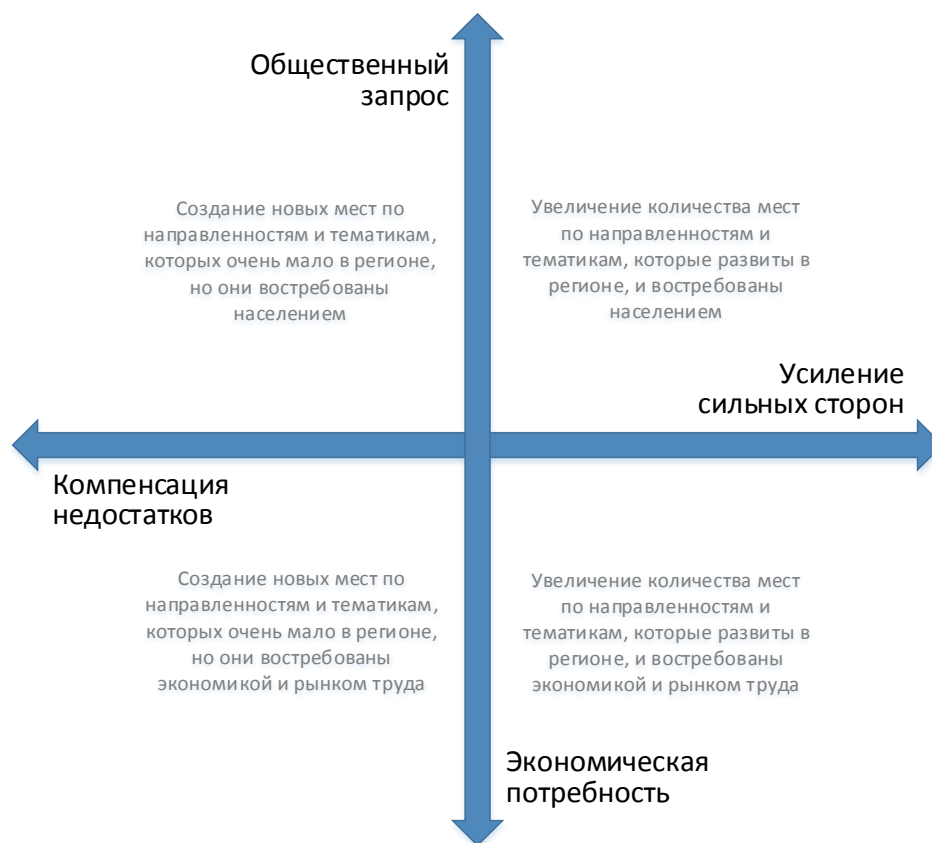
Общественный запрос

Создание новых мест по направленностям и тематикам, которых очень мало в регионе, но они востребованы населением

Увеличение количества мест по направленностям и тематикам, которые развиты в регионе, и востребованы населением

Усиление сильных сторон

Компенсация недостатков

Создание новых мест по направленностям и тематикам, которых очень мало в регионе, но они востребованы экономикой и рынком труда

Увеличение количества мест по направленностям и тематикам, которые развиты в регионе, и востребованы экономикой и рынком труда

Экономическая потребность